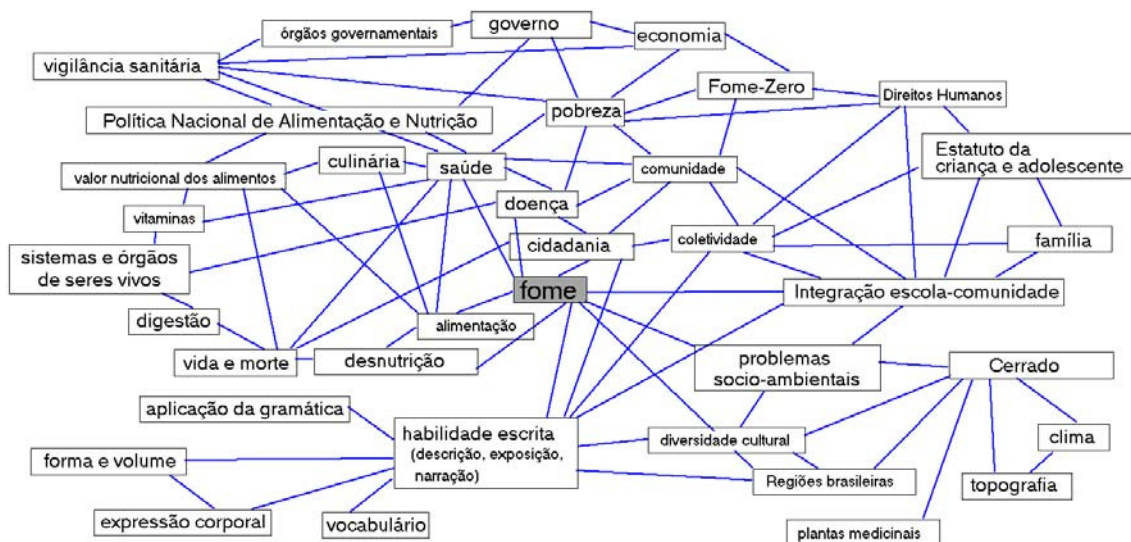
órgãos governamentais
governo
economia
vigilância sanitária
Fome-Zero
Direitos Humanos
pobreza
Política Nacional de Alimentação e Nutrição
Estatuto da criança e adolescente
culinária
saúde
comunidade
valor nutricional dos alimentos
vitaminas
doença
cidadania
coletividade
família
sistemas e órgãos de seres vivos
fome
Integração escola-comunidade
digestão
alimentação
vida e morte
desnutrição
problemas socio-ambientais
Cerrado
aplicação da gramática
habilidade escrita (descrição, exposição, narração)
diversidade cultural
clima
forma e volume
Regiões brasileiras
topografia
expressão corporal
vocabulário
plantas medicinais